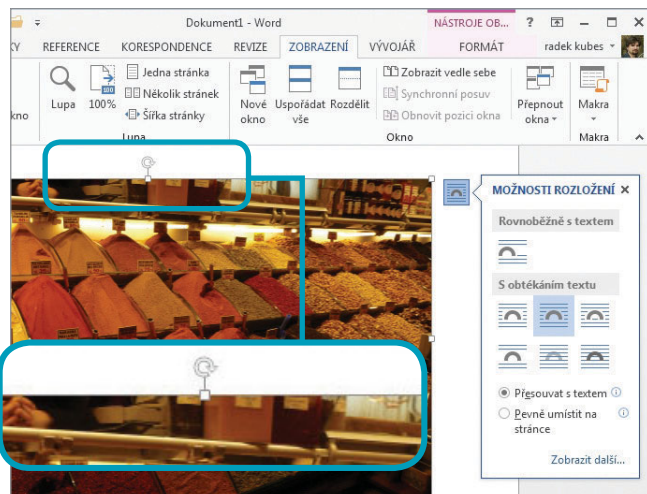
Dokument1 - Word
NÁSTROJE OB...
?
KY REFERENCE KORESPONDENCE REVIZE ZOBRAZENÍ VÝVOJÁŘ FORMÁT radek kubes
okno
Lupa 100%
Jedna stránka
Několik stránek
Šířka stránky
Lupa
Nové okno
Uspořádat vše
Rozdělit
Zobrazit vedle sebe
Synchronní posuv
Obnovit pozici okna
Okno
Přepnout okna
Makra
Makra
MOŽNOSTI ROZLOŽENÍ
Rovnoběžně s textem
S obtékáním textu
Přesouvat s textem
Pevně umístit na stránce
Zobrazit další...